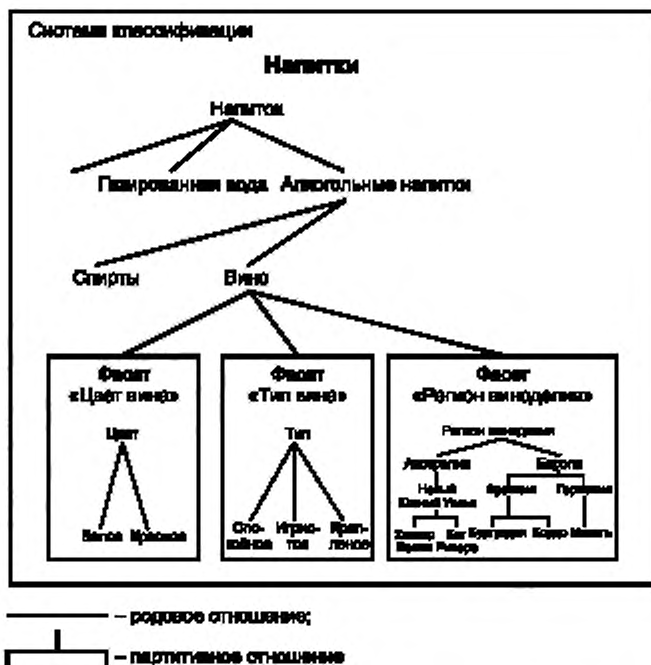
Система классификации

Напитки

Напиток

Газированная вода

Алкогольные напитки

Спирты

Вино

Фасет «Цвет вина»

Цвет

Белое

Красное

Фасет «Тип вина»

Тип

Спокойное

Игристое

Крепленое

Фасет «Регион виноделия»

Регион виноделия

Австралия

Европа

Новый Южный Уэльс

Франция

Германия

Хантер

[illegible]

Бургундия

Бордо

Мозель

– родовое отношение;

– партитивное отношение